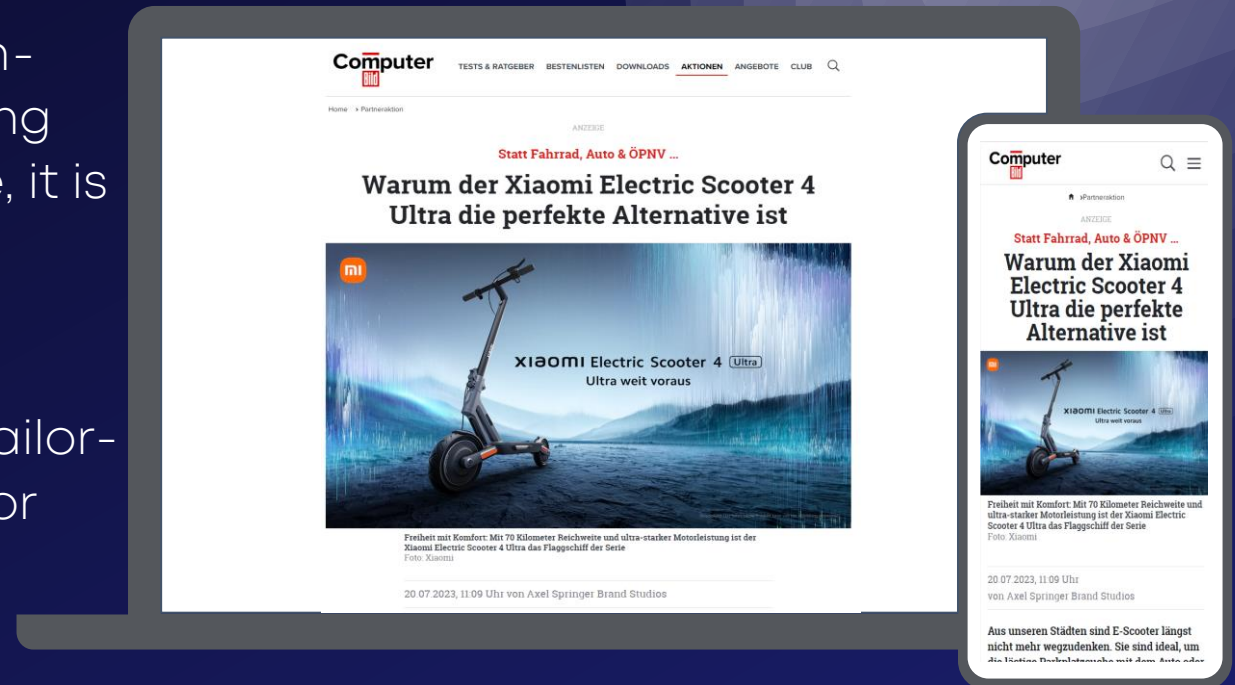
n-
ng
e, it is

ailor-
or

Computer Bild

TESTS & RATGEBER BESTENLISTEN DOWNLOADS AKTIONEN ANGEBOTE CLUB

Home > Partneraktion

ANZEIGE

Statt Fahrrad, Auto & ÖPNV ...

Warum der Xiaomi Electric Scooter 4 Ultra die perfekte Alternative ist

mi

XIAOMI Electric Scooter 4 Ultra
Ultra weit voraus

Freiheit mit Komfort: Mit 70 Kilometer Reichweite und ultra-starker Motorleistung ist der Xiaomi Electric Scooter 4 Ultra das Flaggschiff der Serie
Foto: Xiaomi

20.07.2023, 11:09 Uhr von Axel Springer Brand Studios

Computer Bild

>Partneraktion

ANZEIGE

Statt Fahrrad, Auto & ÖPNV ...

Warum der Xiaomi Electric Scooter 4 Ultra die perfekte Alternative ist

XIAOMI Electric Scooter 4 Ultra
Ultra weit voraus

Freiheit mit Komfort: Mit 70 Kilometer Reichweite und ultra-starker Motorleistung ist der Xiaomi Electric Scooter 4 Ultra das Flaggschiff der Serie
Foto: Xiaomi

20.07.2023, 11:09 Uhr
von Axel Springer Brand Studios

Aus unseren Städten sind E-Scooter längst nicht mehr wegzudenken. Sie sind ideal, um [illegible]